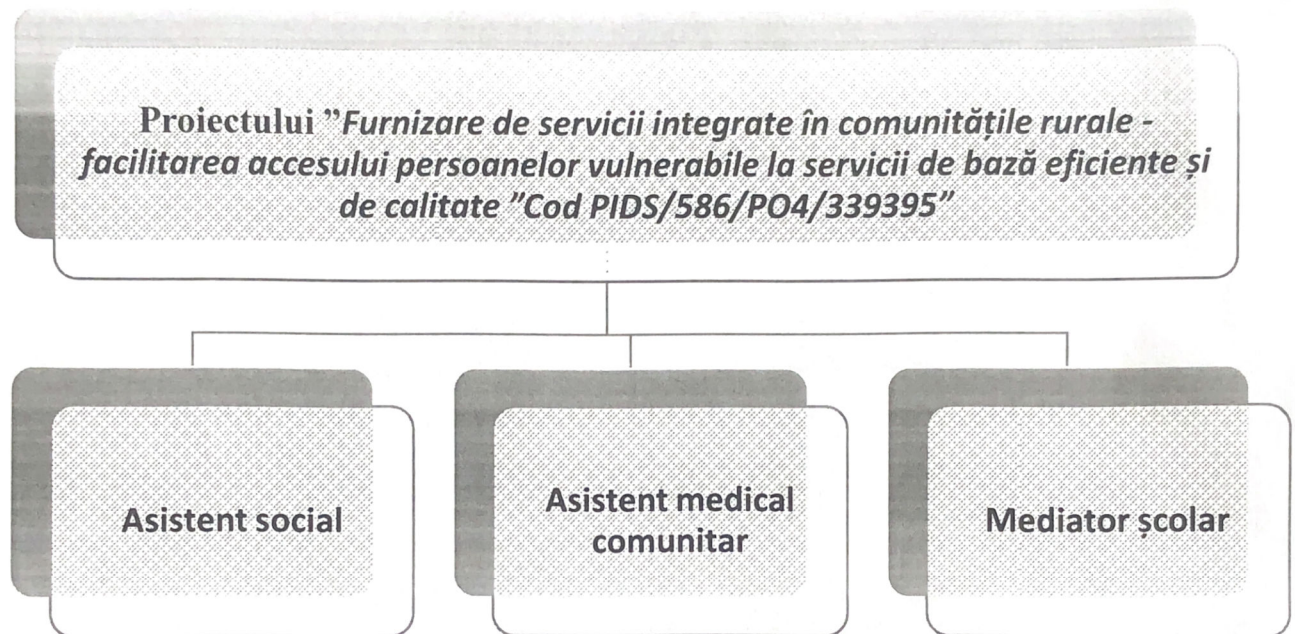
Proiectului "Furnizare de servicii integrate în comunitățile rurale - facilitarea accesului persoanelor vulnerabile la servicii de bază eficiente și de calitate "Cod PIDS/586/PO4/339395"

Asistent social

Asistent medical comunitar

Mediator școlar